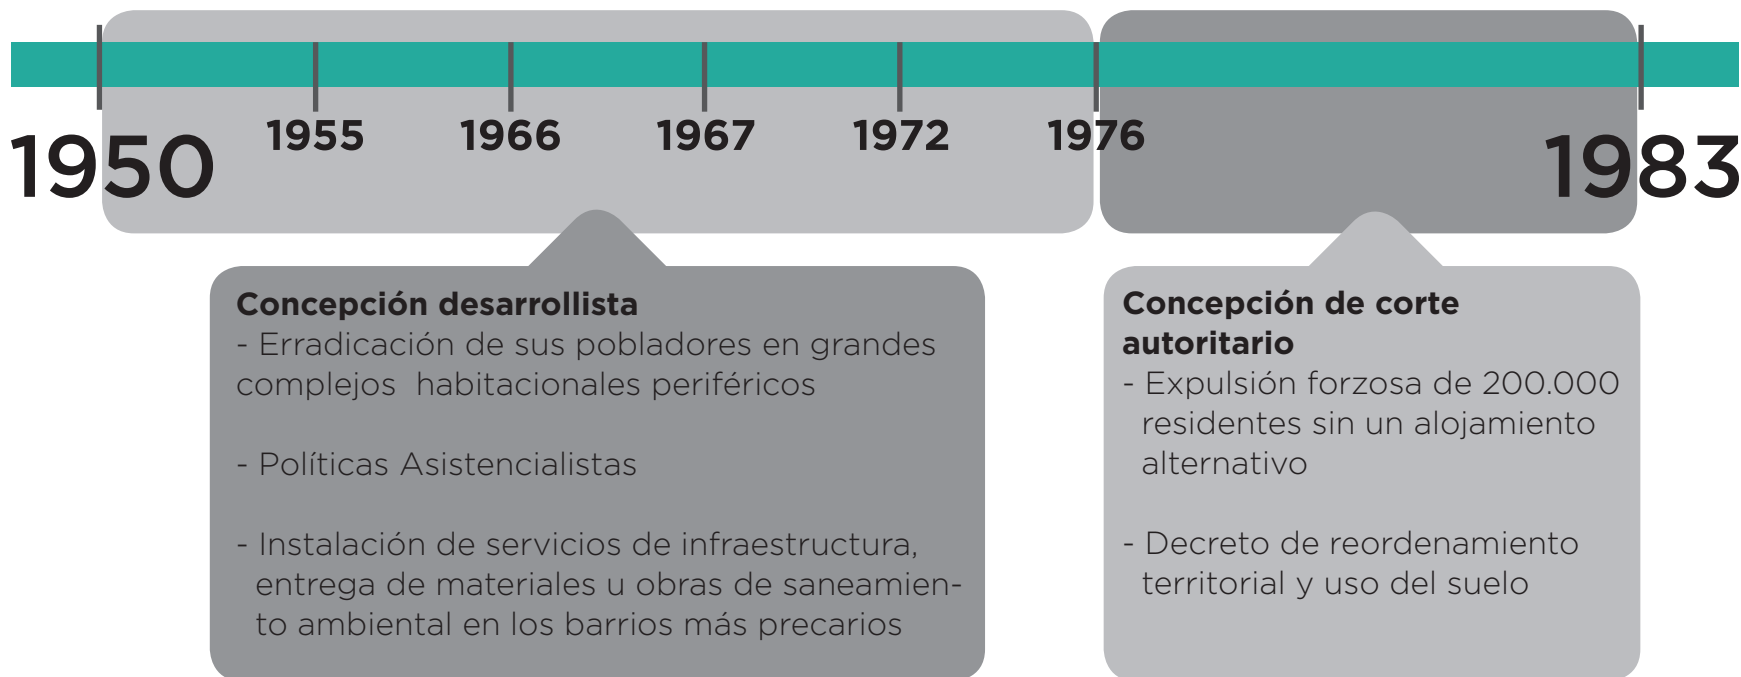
1950

1955

1966

1967

1972

1976

1983

**Concepción desarrollista**
- Erradicación de sus pobladores en grandes complejos habitacionales periféricos

- Políticas Asistencialistas

- Instalación de servicios de infraestructura, entrega de materiales u obras de saneamiento ambiental en los barrios más precarios

**Concepción de corte autoritario**
- Expulsión forzosa de 200.000 residentes sin un alojamiento alternativo

- Decreto de reordenamiento territorial y uso del suelo